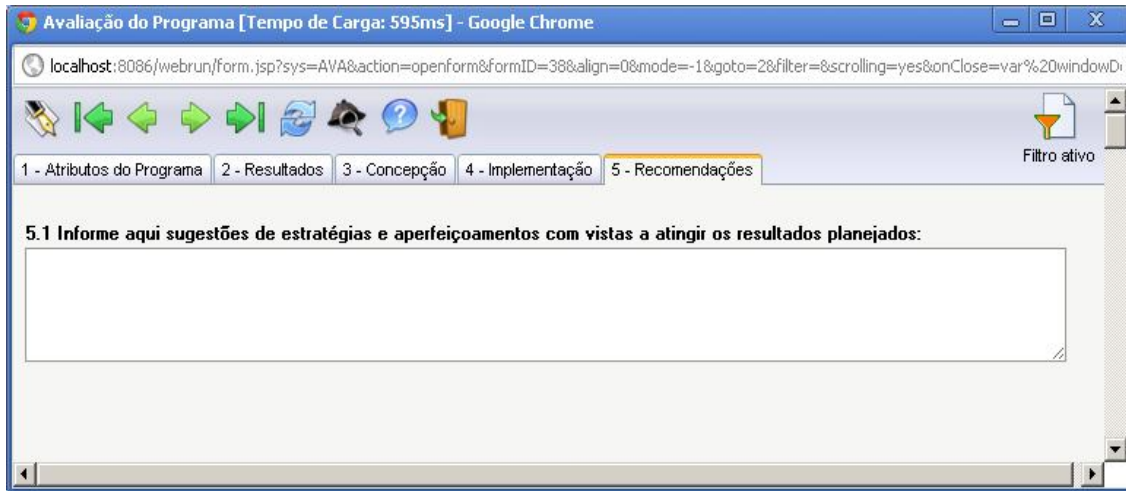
Avaliação do Programa [Tempo de Carga: 595ms] - Google Chrome

localhost:8086/webrun/form.jsp?sys=AVA&action=openform&formID=38&align=0&mode=-1&goto=2&filter=&scrolling=yes&onClose=var%20windowD

Filtro ativo

1 - Atributos do Programa | 2 - Resultados | 3 - Concepção | 4 - Implementação | 5 - Recomendações

5.1 Informe aqui sugestões de estratégias e aperfeiçoamentos com vistas a atingir os resultados planejados: